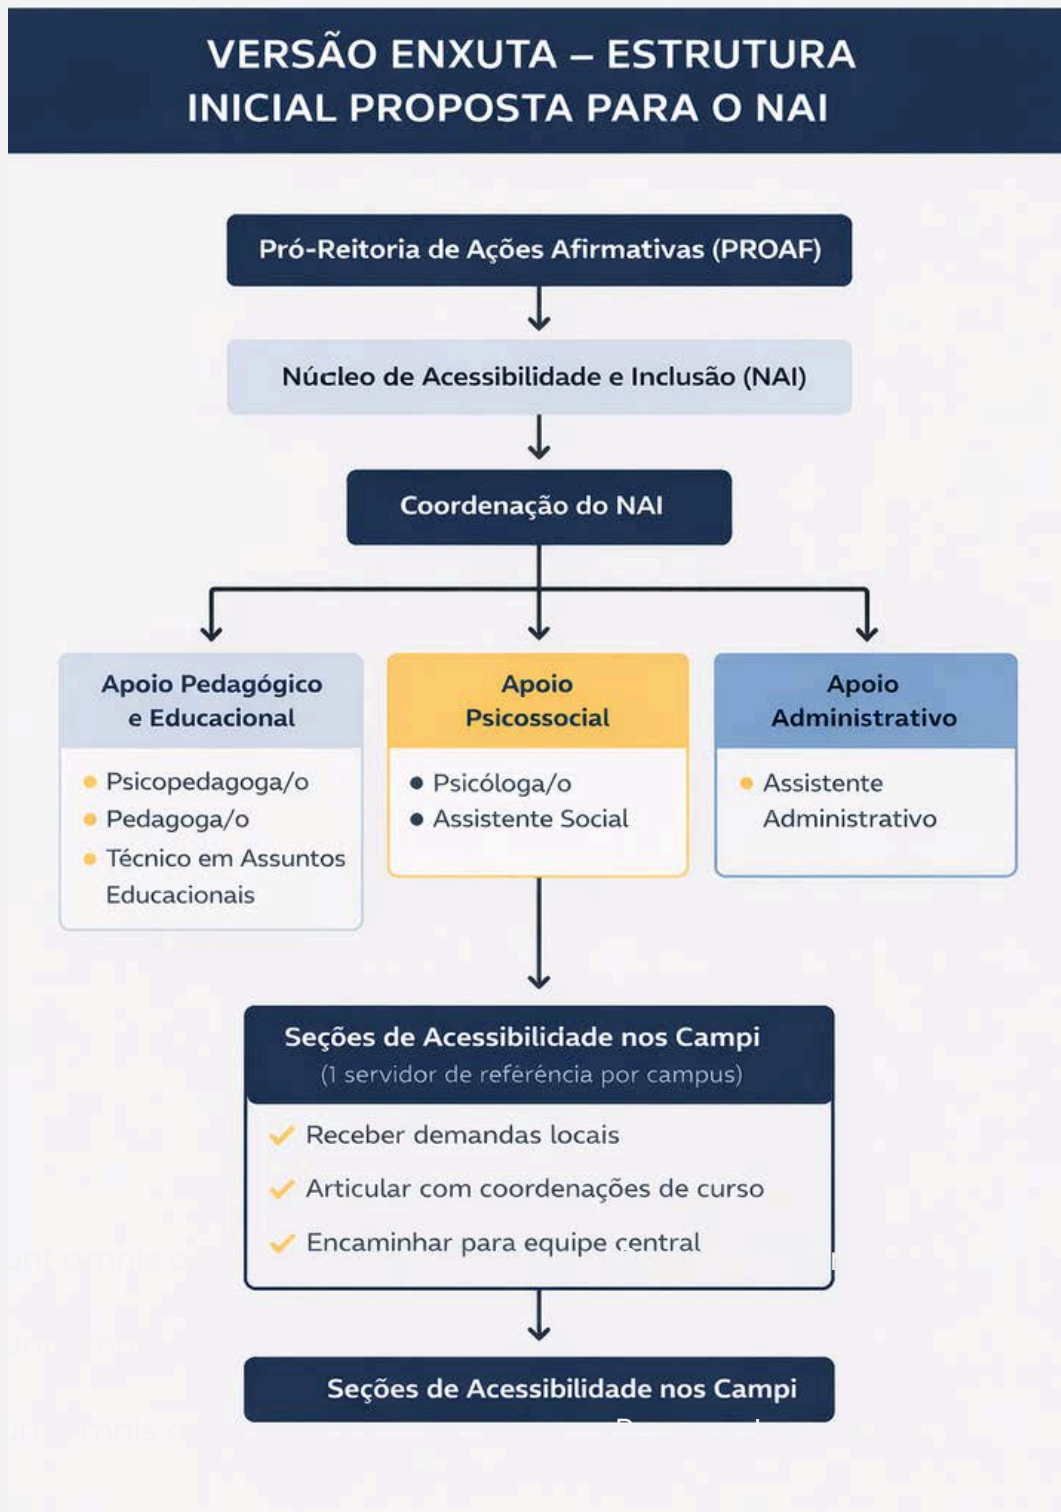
VERSÃO ENXUTA – ESTRUTURA INICIAL PROPOSTA PARA O NAI

Pró-Reitoria de Ações Afirmativas (PROAF)

Núcleo de Acessibilidade e Inclusão (NAI)

Coordenação do NAI

Apoio Pedagógico e Educacional
- Psicopedagoga/o
- Pedagoga/o
- Técnico em Assuntos Educacionais

Apoio Psicossocial
- Psicóloga/o
- Assistente Social

Apoio Administrativo
- Assistente Administrativo

Seções de Acessibilidade nos Campi
(1 servidor de referência por campus)
✓ Receber demandas locais
✓ Articular com coordenações de curso
✓ Encaminhar para equipe central

Seções de Acessibilidade nos Campi